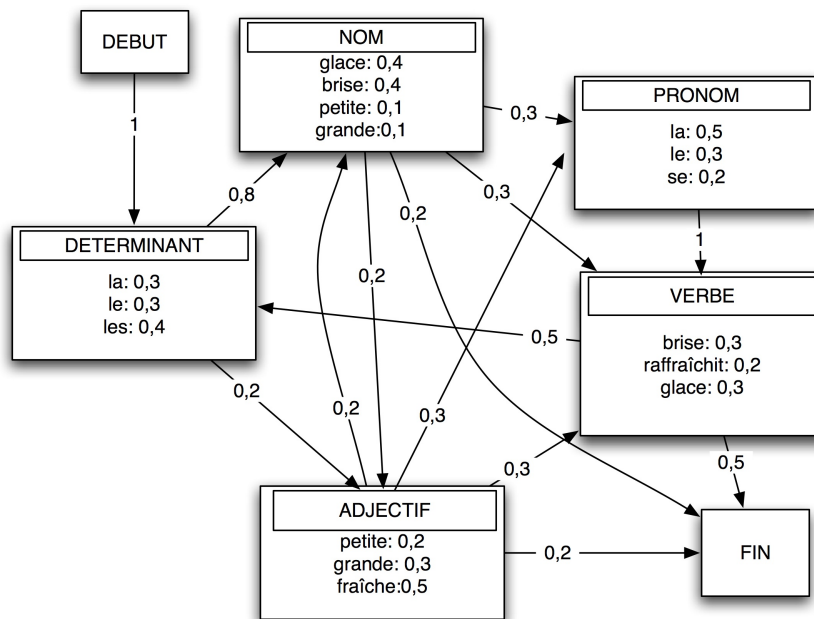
DEBUT

1

NOM
glace: 0,4
brise: 0,4
petite: 0,1
grande:0,1

0,3

PRONOM
la: 0,5
le: 0,3
se: 0,2

0,8

0,3

0,2

1

DETERMINANT
la: 0,3
le: 0,3
les: 0,4

0,2

VERBE
brise: 0,3
raffraîchit: 0,2
glace: 0,3

0,5

0,2

0,2

0,3

0,3

0,5

ADJECTIF
petite: 0,2
grande: 0,3
fraîche:0,5

0,2

FIN